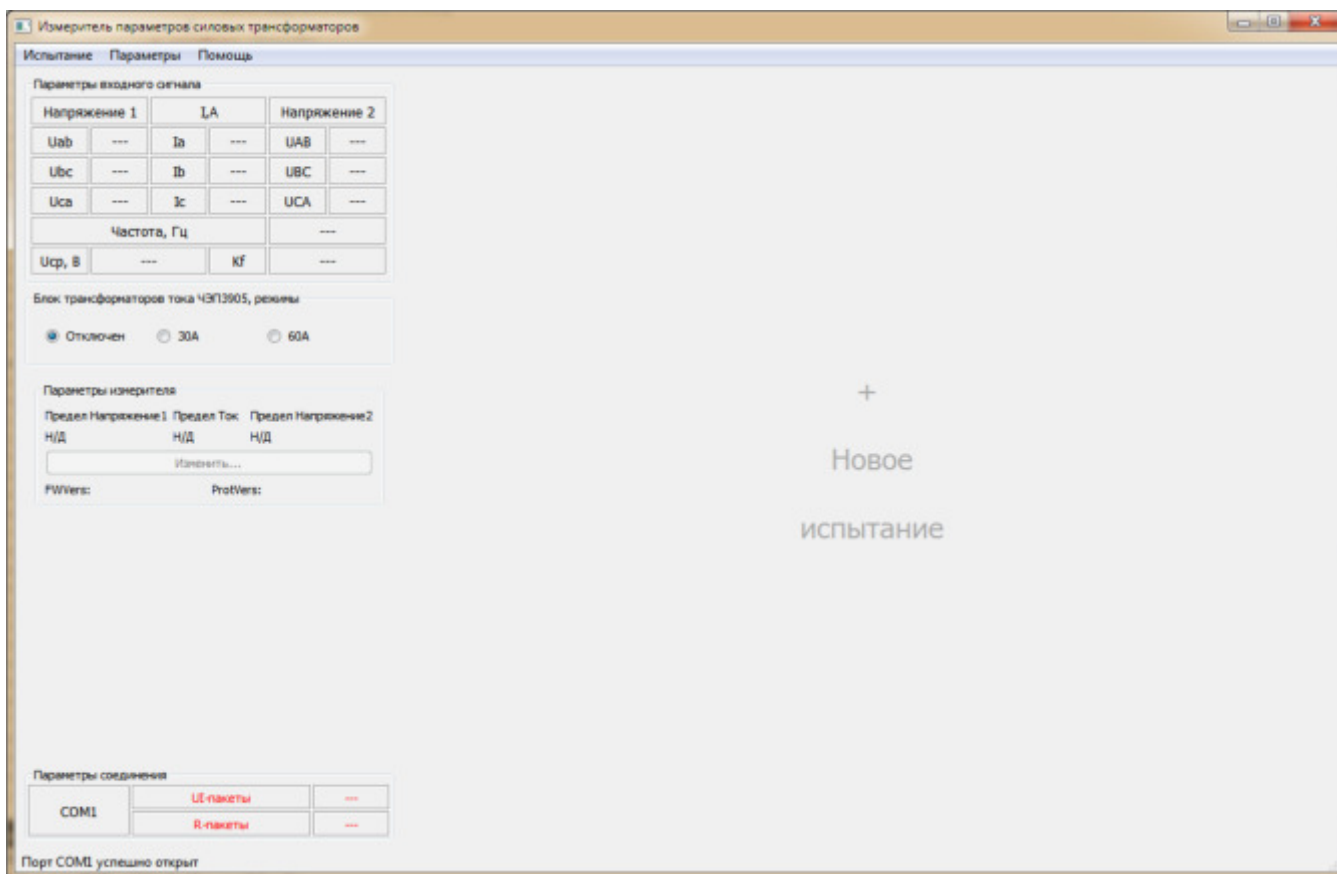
Измеритель параметров силовых трансформаторов

Испытание Параметры Помощь

Параметры входного сигнала

| Напряжение 1 | | I,A | | Напряжение 2 | |
|---|---|---|---|---|---|
| Uab | --- | Ia | --- | UAB | --- |
| Ubc | --- | Ib | --- | UBC | --- |
| Uca | --- | Ic | --- | UCA | --- |
| Частота, Гц | | | | --- | |
| Ucp, B | --- | | Kf | --- | |

Блок трансформаторов тока ЧЭП3905, режимы

Отключен 30A 60A

Параметры измерителя

Предел Напряжение1 Предел Ток Предел Напряжение2

Н/Д Н/Д Н/Д

Изменить...

FWVers: ProtVers:

+

Новое

испытание

Параметры соединения

| COM1 | UI-пакеты | --- |
|---|---|---|
| | R-пакеты | --- |

Порт COM1 успешно открыт